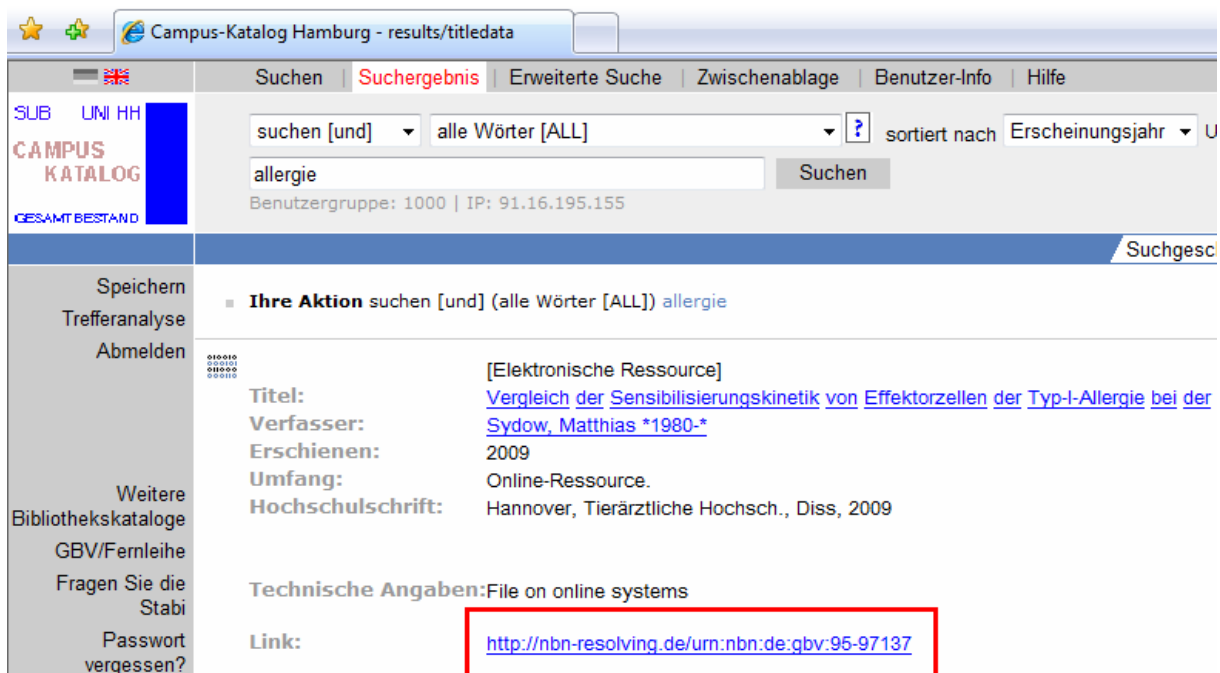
Campus-Katalog Hamburg - results/titledata

Suchen | Suchergebnis | Erweiterte Suche | Zwischenablage | Benutzer-Info | Hilfe

SUB UNI HH
CAMPUS KATALOG
GESAMT BESTAND

suchen [und] alle Wörter [ALL] ? sortiert nach Erscheinungsjahr U

allergie Suchen

Benutzergruppe: 1000 | IP: 91.16.195.155

Suchgesch

Speichern
Trefferanalyse
Abmelden

Ihre Aktion suchen [und] (alle Wörter [ALL]) allergie

[Elektronische Ressource]

| | |
|---|---|
| Titel: | Vergleich der Sensibilisierungskinetik von Effektorzellen der Typ-I-Allergie bei der |
| Verfasser: | Sydow, Matthias *1980-* |
| Erschienen: | 2009 |
| Umfang: | Online-Ressource. |
| Hochschulschrift: | Hannover, Tierärztliche Hochsch., Diss, 2009 |

Weitere Bibliothekskataloge
GBV/Fernleihe
Fragen Sie die Stabi
Passwort vergessen?

Technische Angaben: File on online systems

Link: http://nbn-resolving.de/urn:nbn:de:gbv:95-97137